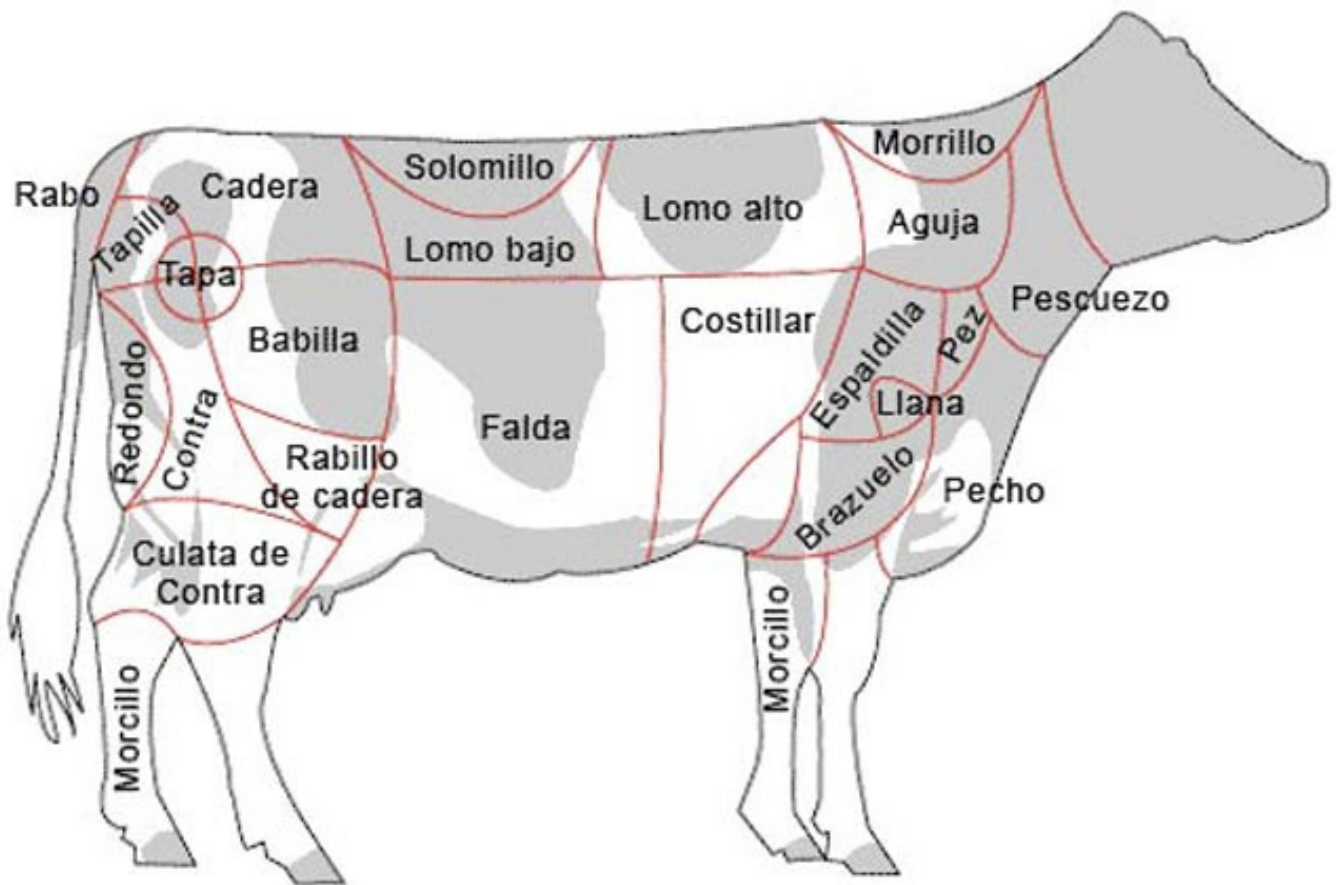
Rabo
Cadera
Solomillo
Lomo alto
Morrillo
Tapilla
Tapa
Lomo bajo
Aguja
Pescuezo
Babilla
Costillar
Espaldilla
Pez
Redondo
Contra
Llana
Falda
Rabillo de cadera
Brazuelo
Pecho
Culata de Contra
Morcillo
Morcillo